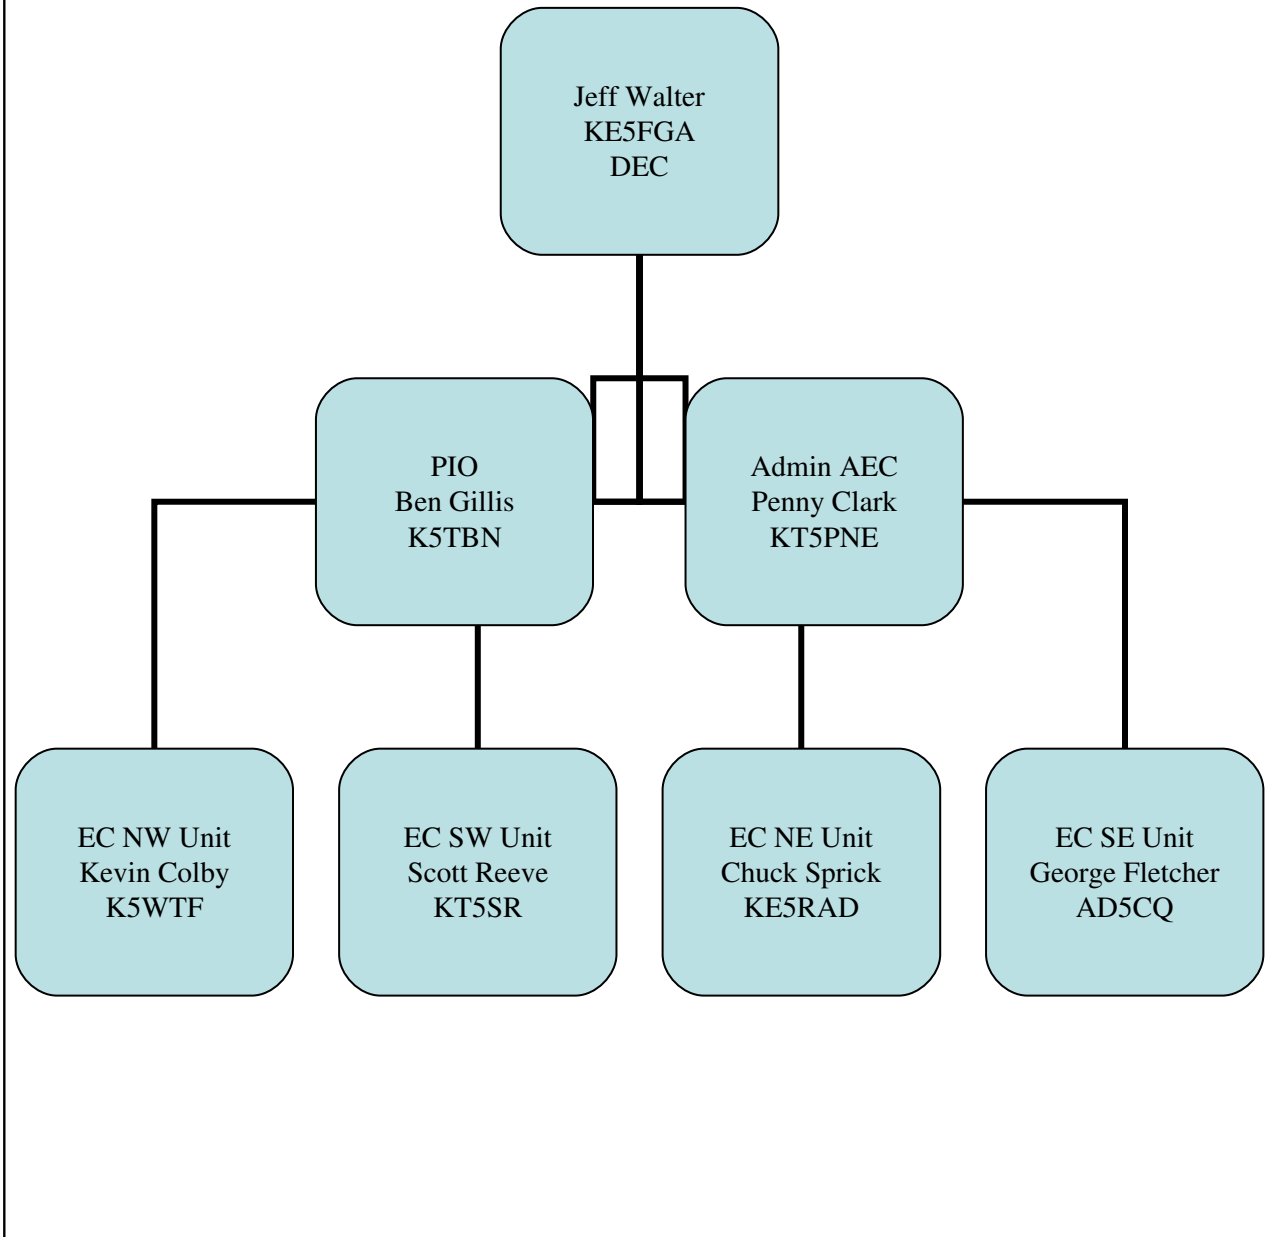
Jeff Walter
KE5FGA
DEC

PIO
Ben Gillis
K5TBN

Admin AEC
Penny Clark
KT5PNE

EC NW Unit
Kevin Colby
K5WTF

EC SW Unit
Scott Reeve
KT5SR

EC NE Unit
Chuck Sprick
KE5RAD

EC SE Unit
George Fletcher
AD5CQ